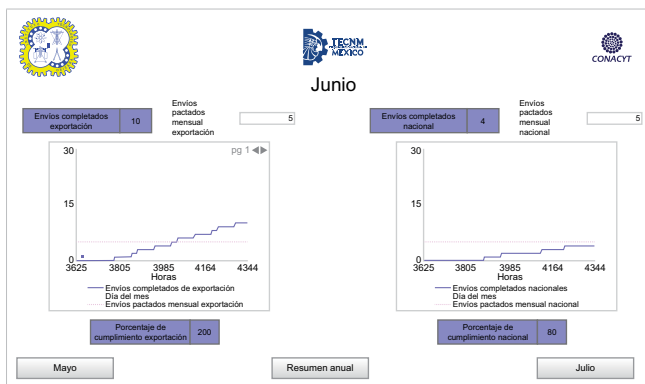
TECNM MÉXICO

CONACYT

Junio

Envíos completados exportación 10

Envíos pactados mensual exportación 5

Envíos completados nacional 4

Envíos pactados mensual nacional 5

pg 1

30

15

0

3625 3805 3985 4164 4344

Horas

Envíos completados de exportación
Día del mes
Envíos pactados mensual exportación

30

15

0

3625 3805 3985 4164 4344

Horas

Envíos completados nacionales
Día del mes
Envíos pactados mensual nacional

Porcentaje de cumplimiento exportación 200

Porcentaje de cumplimiento nacional 80

Mayo

Resumen anual

Julio